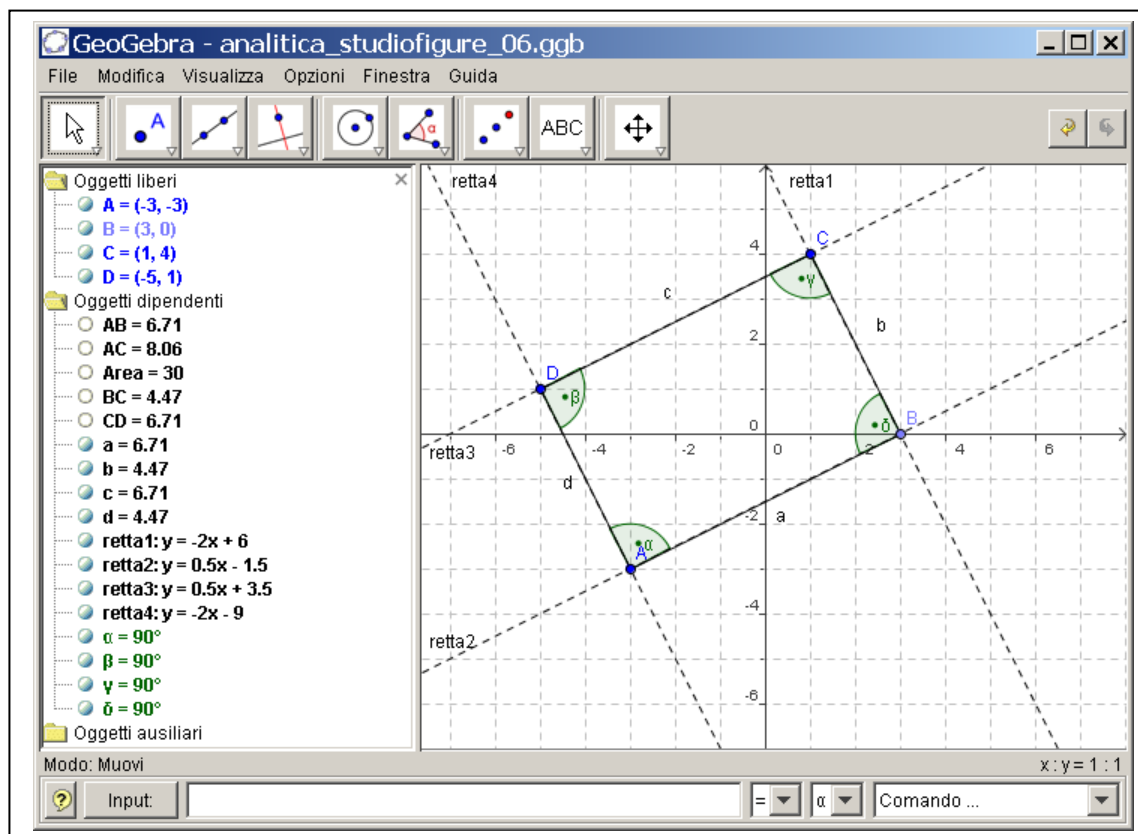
GeoGebra - analitica_studiofigure_06.ggb

File Modifica Visualizza Opzioni Finestra Guida

ABC

Oggetti liberi
A = (-3, -3)
B = (3, 0)
C = (1, 4)
D = (-5, 1)
Oggetti dipendenti
AB = 6.71
AC = 8.06
Area = 30
BC = 4.47
CD = 6.71
a = 6.71
b = 4.47
c = 6.71
d = 4.47
retta1: y = -2x + 6
retta2: y = 0.5x - 1.5
retta3: y = 0.5x + 3.5
retta4: y = -2x - 9
α = 90°
β = 90°
γ = 90°
δ = 90°
Oggetti ausiliari

retta4
retta1
C
4
c
γ
b
2
D
β
δ
B
0
retta3
-6
-4
-2
0
2
4
6
d
-2
a
α
A
-4
retta2
-6

Modo: Muovi
x : y = 1 : 1
Input:
=
α
Comando ...